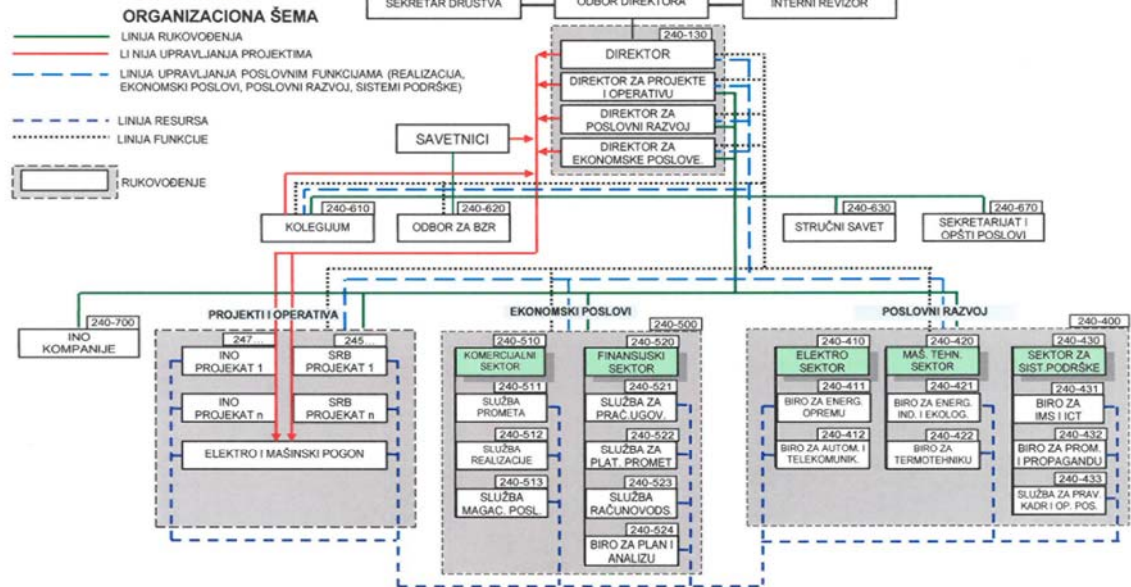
ORGANIZACIONA ŠEMA

LINIJA RUKOVOĐENJA
LI NIJA UPRAVLJANJA PROJEKTIMA
LINIJA UPRAVLJANJA POSLOVNIM FUNKCIJAMA (REALIZACIJA, EKONOMSKI POSLOVI, POSLOVNI RAZVOJ, SISTEMI PODRŠKE)
LINIJA RESURSA
LINIJA FUNKCIJE
RUKOVOĐENJE

SEKRETAR DRUŠTVA
ODBOR DIREKTORA
INTERNI REVIZOR

240-130
DIREKTOR
DIREKTOR ZA PROJEKTE I OPERATIVU
DIREKTOR ZA POSLOVNI RAZVOJ
DIREKTOR ZA EKONOMSKE POSLOVE

SAVETNICI

240-610
KOLEGIJUM
240-620
ODBOR ZA BZR
240-630
STRUČNI SAVET
240-670
SEKRETARIJAT I OPŠTI POSLOVI

240-700
INO KOMPANIJE

PROJEKTI I OPERATIVA
247...
INO PROJEKAT 1
245...
SRB PROJEKAT 1
INO PROJEKAT n
SRB PROJEKAT n
ELEKTRO I MAŠINSKI POGON

EKONOMSKI POSLOVI
240-500
240-510
KOMERCIJALNI SEKTOR
240-511
SLUŽBA PROMETA
240-512
SLUŽBA REALIZACIJE
240-513
SLUŽBA MAGAC. POSL.
240-520
FINANSIJSKI SEKTOR
240-521
SLUŽBA ZA PRAĆ.UGOV.
240-522
SLUŽBA ZA PLAT. PROMET
240-523
SLUŽBA RAČUNOVODS.
240-524
BIRO ZA PLAN I ANALIZU

POSLOVNI RAZVOJ
240-400
240-410
ELEKTRO SEKTOR
240-411
BIRO ZA ENERG. OPREMU
240-412
BIRO ZA AUTOM. I TELEKOMUNIK.
240-420
MAŠ. TEHN. SEKTOR
240-421
BIRO ZA ENERG. IND. I EKOLOG.
240-422
BIRO ZA TERMOTEHNIKU
240-430
SEKTOR ZA SIST.PODRŠKE
240-431
BIRO ZA IMS I ICT
240-432
BIRO ZA PROM. I PROPAGANDU
240-433
SLUŽBA ZA PRAV. KADR I OP. POS.